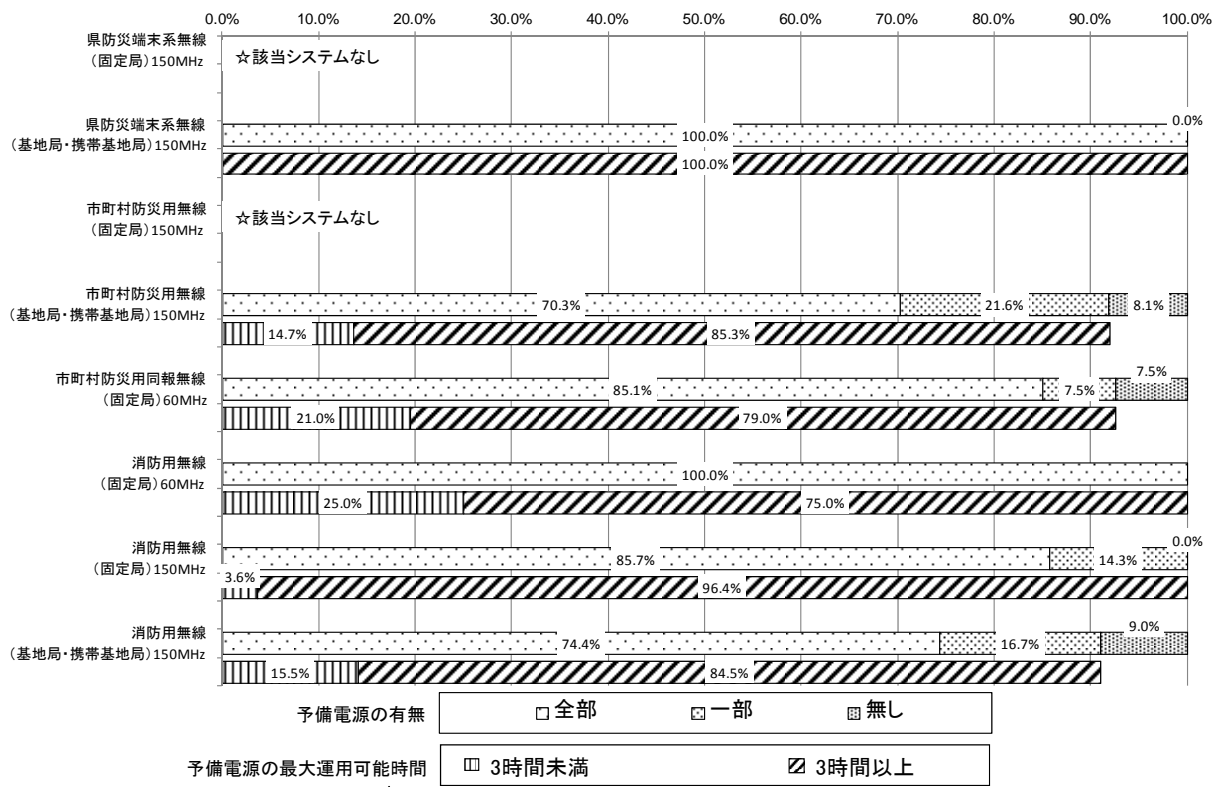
0.0% 10.0% 20.0% 30.0% 40.0% 50.0% 60.0% 70.0% 80.0% 90.0% 100.0%

県防災端末系無線（固定局）150MHz
☆該当システムなし

県防災端末系無線（基地局・携帯基地局）150MHz
100.0% 0.0%
100.0%

市町村防災用無線（固定局）150MHz
☆該当システムなし

市町村防災用無線（基地局・携帯基地局）150MHz
70.3% 21.6% 8.1%
14.7% 85.3%

市町村防災用同報無線（固定局）60MHz
85.1% 7.5% 7.5%
21.0% 79.0%

消防用無線（固定局）60MHz
100.0%
25.0% 75.0%

消防用無線（固定局）150MHz
85.7% 14.3% 0.0%
3.6% 96.4%

消防用無線（基地局・携帯基地局）150MHz
74.4% 16.7% 9.0%
15.5% 84.5%

予備電源の有無 全部 一部 無し

予備電源の最大運用可能時間 3時間未満 3時間以上